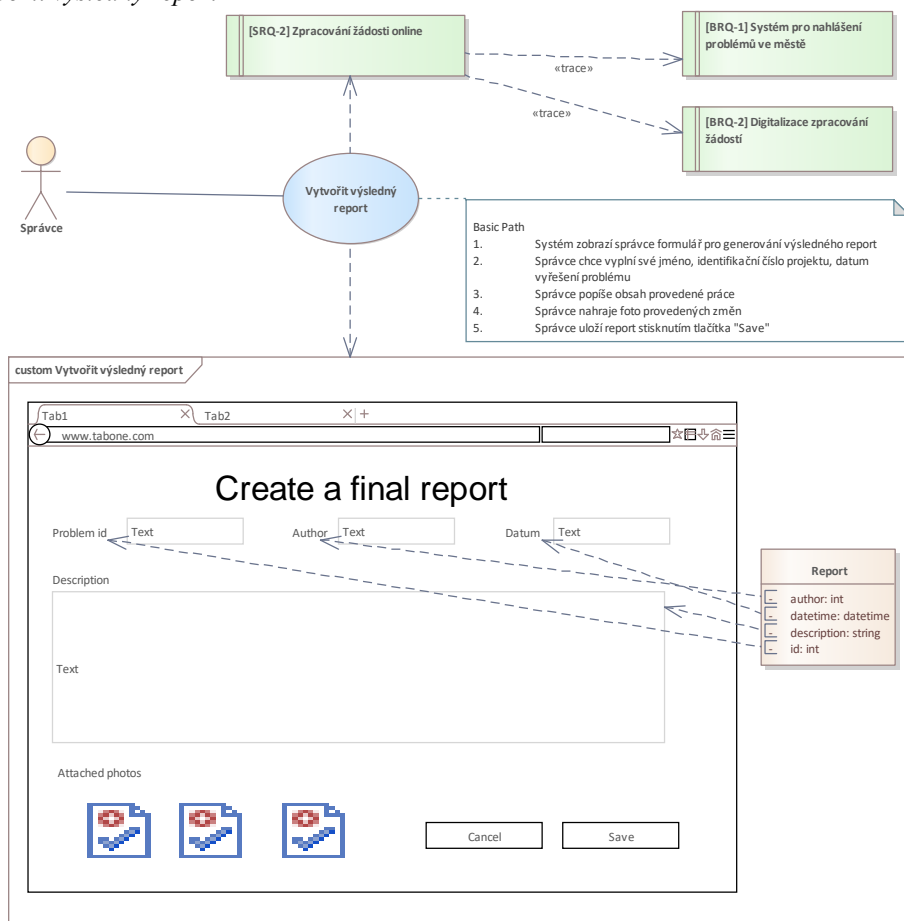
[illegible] výsledný report

[SRQ-2] Zpracování žádosti online

«trace»

[BRQ-1] Systém pro nahlášení problémů ve městě

«trace»

[BRQ-2] Digitalizace zpracování žádostí

Správce

Vytvořit výsledný report

Basic Path
1. Systém zobrazí správce formulář pro generování výsledného report
2. Správce chce vyplní své jméno, identifikační číslo projektu, datum vyřešení problému
3. Správce popíše obsah provedené práce
4. Správce nahraje foto provedených změn
5. Správce uloží report stisknutím tlačítka "Save"

custom Vytvořit výsledný report

Tab1 Tab2 +

www.tabone.com

Create a final report

Problem id Text Author Text Datum Text

Description

Text

Attached photos

Cancel Save

Report
- author: int
- datetime: datetime
- description: string
- id: int